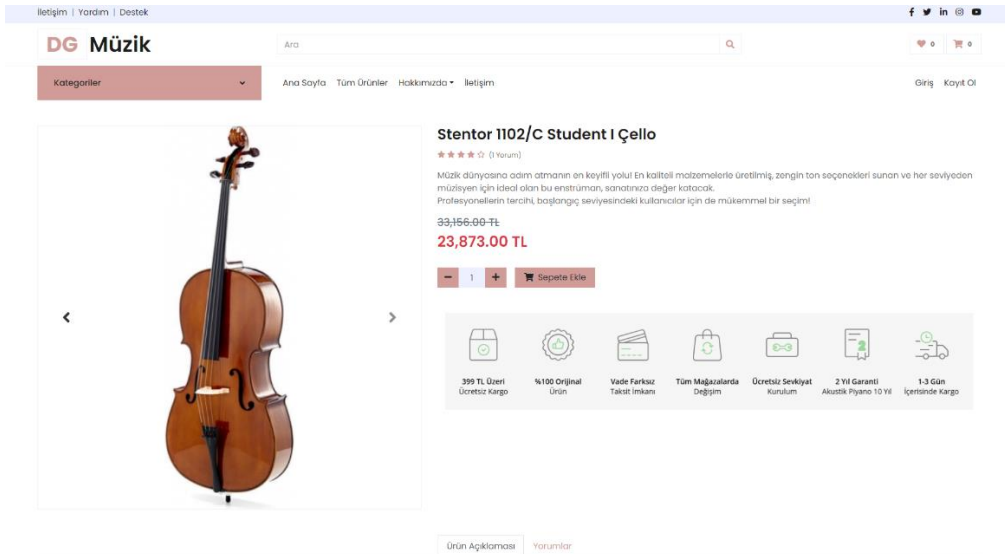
İletişim | Yardım | Destek

DG Müzik

Ara

0 0

Kategoriler

Ana Sayfa Tüm Ürünler Hakkımızda İletişim

Giriş Kayıt Ol

Stentor 1102/C Student I Çello

(1 Yorum)

Müzik dünyasına adım atmanın en keyifli yolu! En kaliteli malzemelerle üretilmiş, zengin ton seçenekleri sunan ve her seviyeden müzisyen için ideal olan bu enstrüman, sanatınıza değer katacak.
Profesyonellerin tercihi, başlangıç seviyesindeki kullanıcılar için de mükemmel bir seçim!

33,156.00 TL
23,873.00 TL

− 1 + Sepete Ekle

399 TL Üzeri Ücretsiz Kargo

%100 Orijinal Ürün

Vade Farksız Taksit İmkanı

Tüm Mağazalarda Değişim

Ücretsiz Sevkiyat Kurulum

2 Yıl Garanti Akustik Piyano 10 Yıl

1-3 Gün İçerisinde Kargo

Ürün Açıklaması Yorumlar